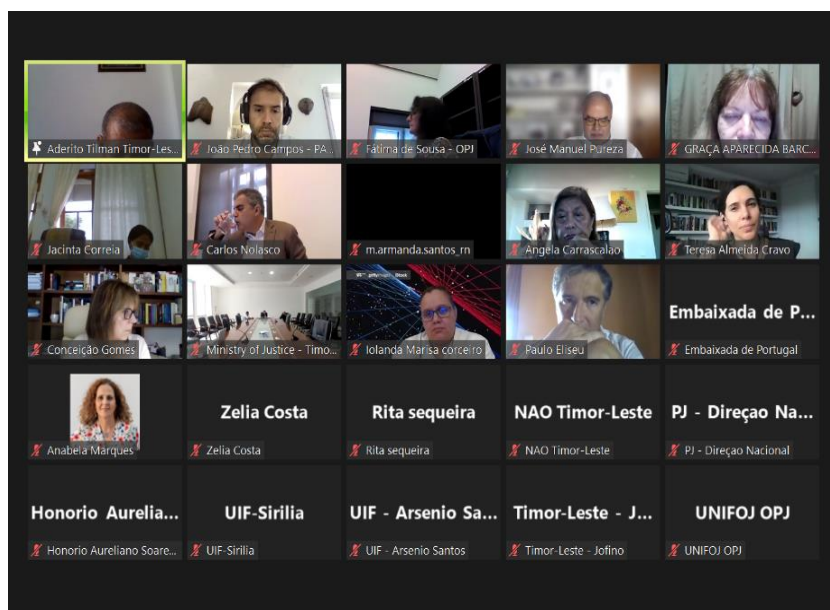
Aderito Tilman Timor-Les...
João Pedro Campos - PA...
Fatima de Sousa - OPJ
José Manuel Pureza
GRAÇA APARECIDA BARC...

Jacinta Correia
Carlos Nolasco
m.armanda.santos_rn
Angela Carrascalão
Teresa Almeida Cravo

Conceição Gomes
Ministry of Justice - Timo...
Iolanda Marisa corceiro
Paulo Eliseu
Embaixada de P...
Embaixada de Portugal

Anabela Marques
Zelia Costa
Zelia Costa
Rita sequeira
Rita sequeira
NAO Timor-Leste
NAO Timor-Leste
PJ - Direçao Na...
PJ - Direçao Nacional

Honorio Aurelia...
Honorio Aureliano Soare...
UIF-Sirilia
UIF-Sirilia
UIF - Arsenio Sa...
UIF - Arsenio Santos
Timor-Leste - J...
Timor-Leste - Jofino
UNIFOJ OPJ
UNIFOJ OPJ